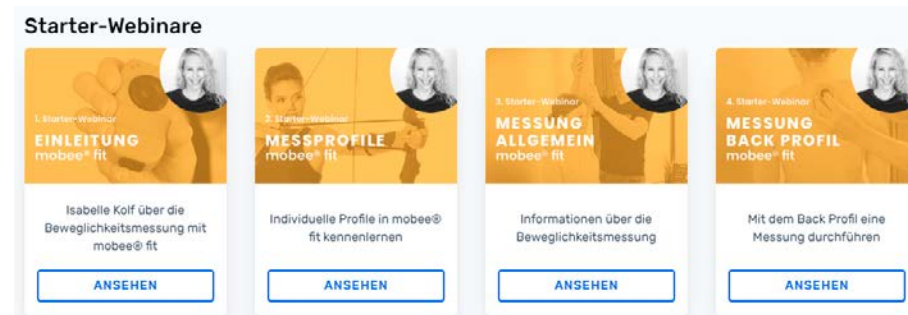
Starter-Webinare

1. Starter-Webinar
EINLEITUNG
mobee® fit

Isabelle Kolf über die Beweglichkeitsmessung mit mobee® fit

ANSEHEN

2. Starter-Webinar
MESSPROFILE
mobee® fit

Individuelle Profile in mobee® fit kennenlernen

ANSEHEN

3. Starter-Webinar
MESSUNG ALLGEMEIN
mobee® fit

Informationen über die Beweglichkeitsmessung

ANSEHEN

4. Starter-Webinar
MESSUNG BACK PROFIL
mobee® fit

Mit dem Back Profil eine Messung durchführen

ANSEHEN